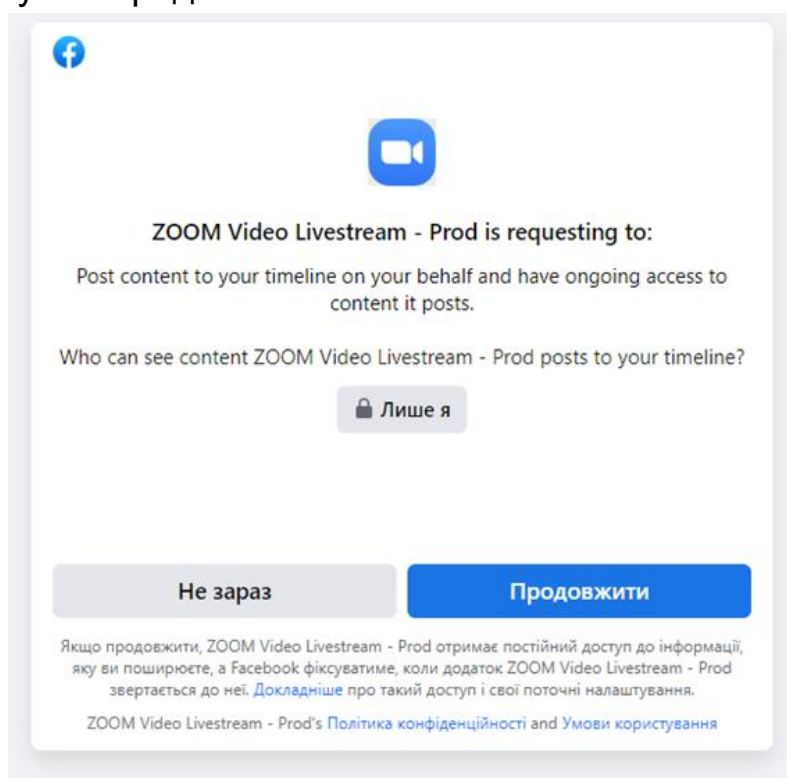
ZOOM Video Livestream - Prod is requesting to:

Post content to your timeline on your behalf and have ongoing access to content it posts.

Who can see content ZOOM Video Livestream - Prod posts to your timeline?

Лише я

Не зараз

Продовжити

Якщо продовжити, ZOOM Video Livestream - Prod отримає постійний доступ до інформації, яку ви поширюєте, а Facebook фіксуватиме, коли додаток ZOOM Video Livestream - Prod звертається до неї. Докладніше про такий доступ і свої поточні налаштування.

ZOOM Video Livestream - Prod's Політика конфіденційності and Умови користування